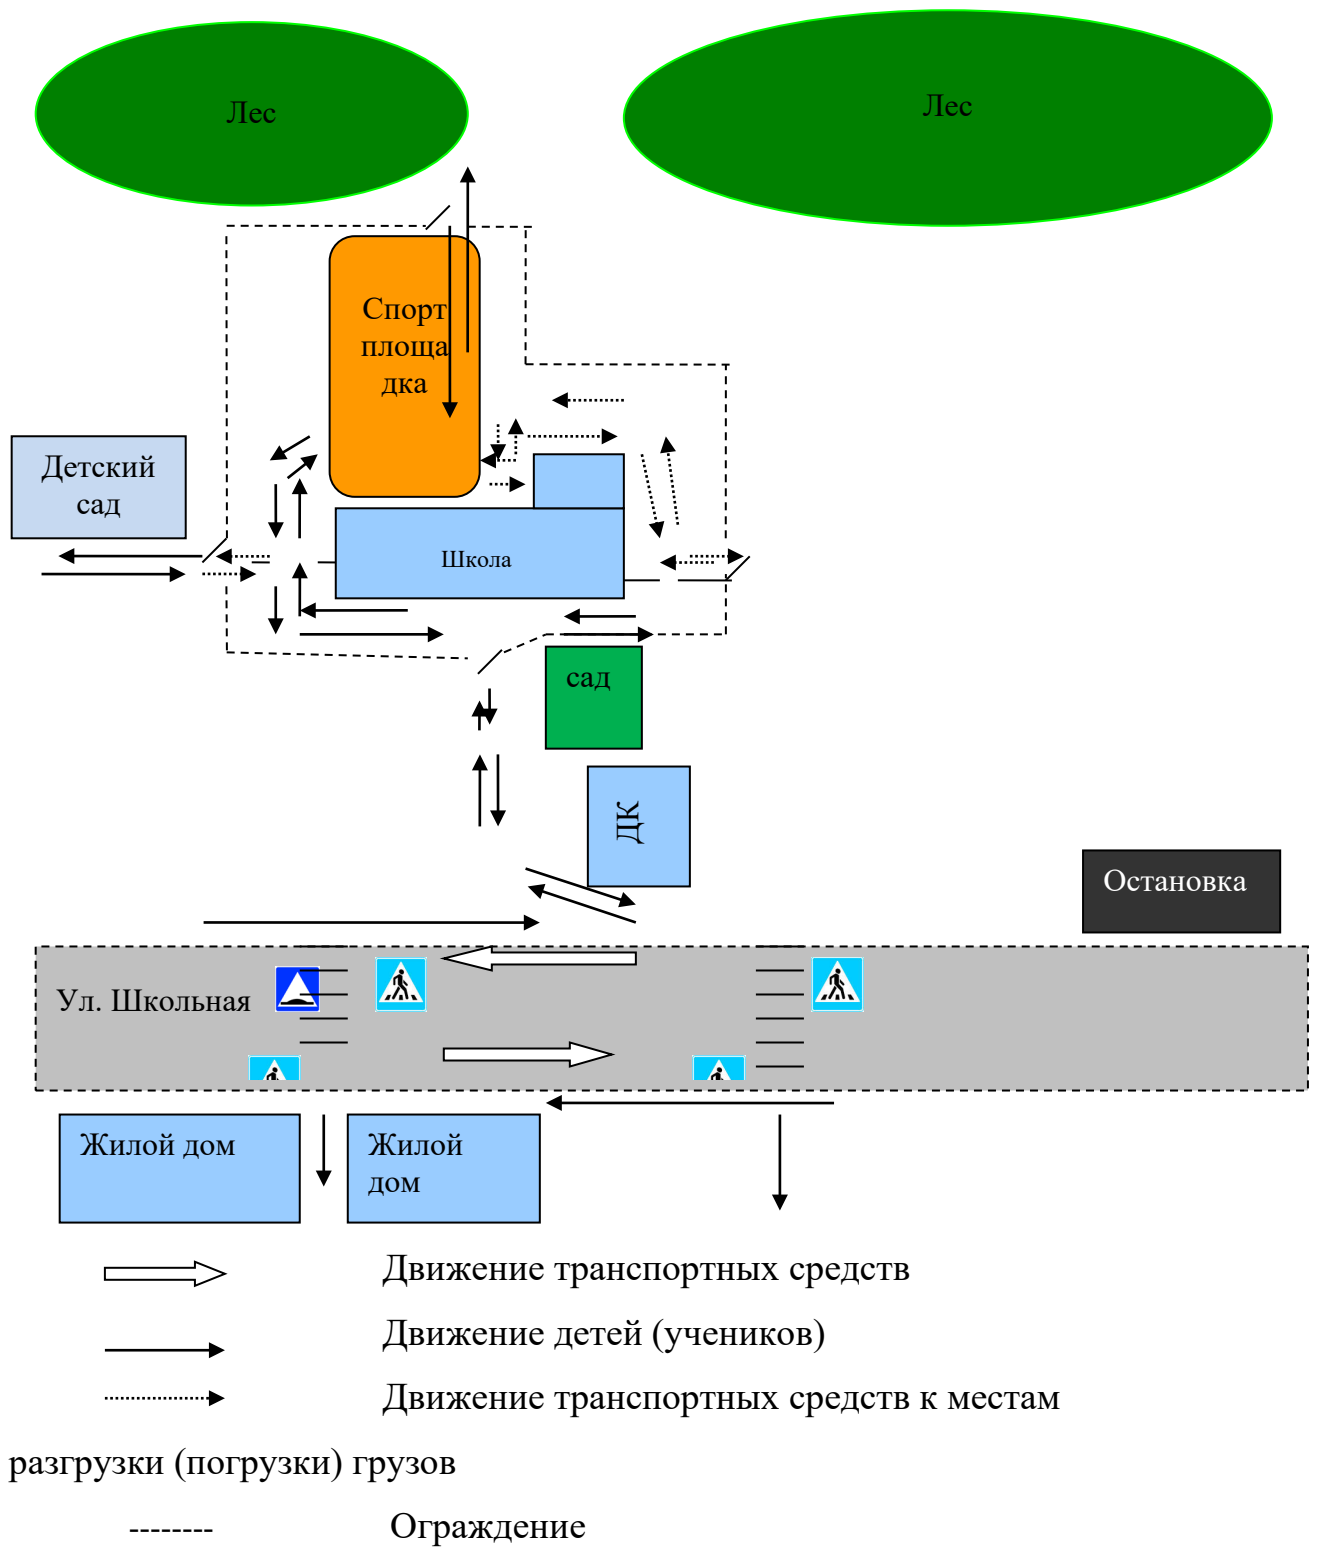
Лес

Лес

Спорт площа дка

Детский сад

Школа

сад

ДК

Остановка

Ул. Школьная

Жилой дом

Жилой дом

Движение транспортных средств

Движение детей (учеников)

Движение транспортных средств к местам разгрузки (погрузки) грузов

-------- Ограждение